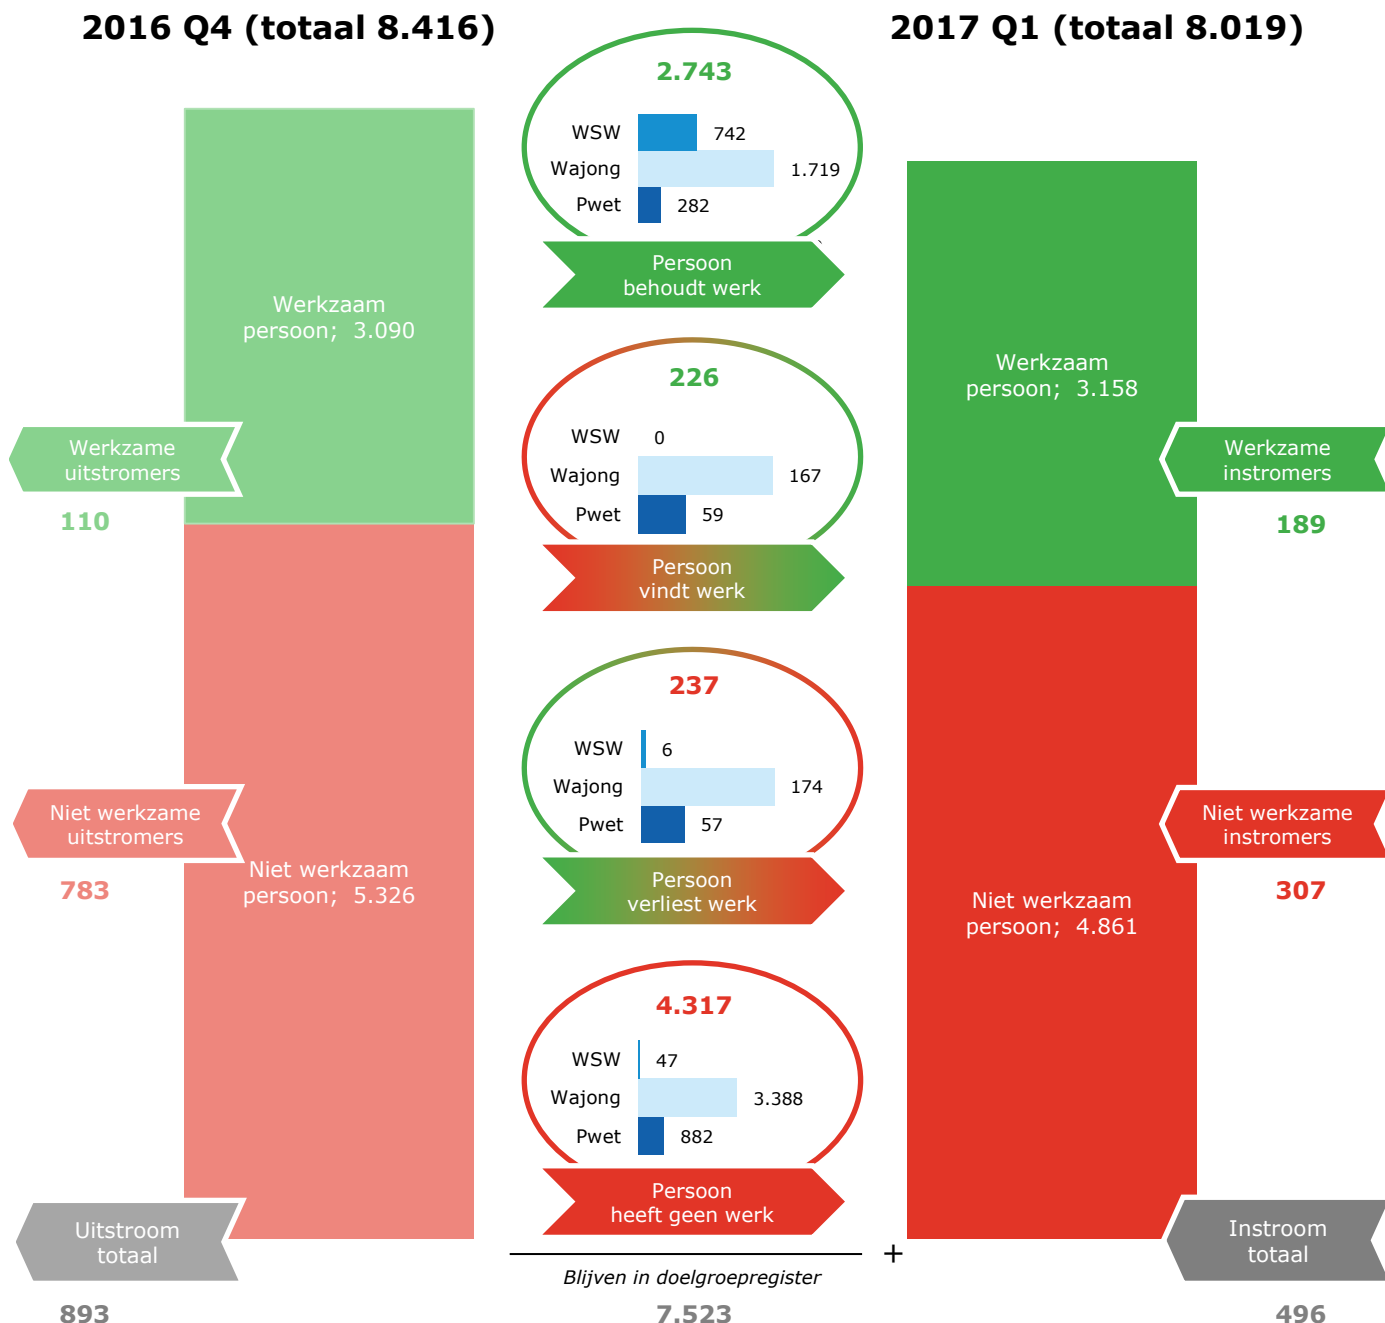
2016 Q4 (totaal 8.416)

2017 Q1 (totaal 8.019)

Werkzaam persoon; 3.090

Werkzame uitstromers

110

Niet werkzame uitstromers

783

Niet werkzaam persoon; 5.326

Uitstroom totaal

893

2.743

WSW 742
Wajong 1.719
Pwet 282

Persoon behoudt werk

226

WSW 0
Wajong 167
Pwet 59

Persoon vindt werk

237

WSW 6
Wajong 174
Pwet 57

Persoon verliest werk

4.317

WSW 47
Wajong 3.388
Pwet 882

Persoon heeft geen werk

+

Blijven in doelgroepregister

7.523

Werkzaam persoon; 3.158

Werkzame instromers

189

Niet werkzame instromers

307

Niet werkzaam persoon; 4.861

Instroom totaal

496